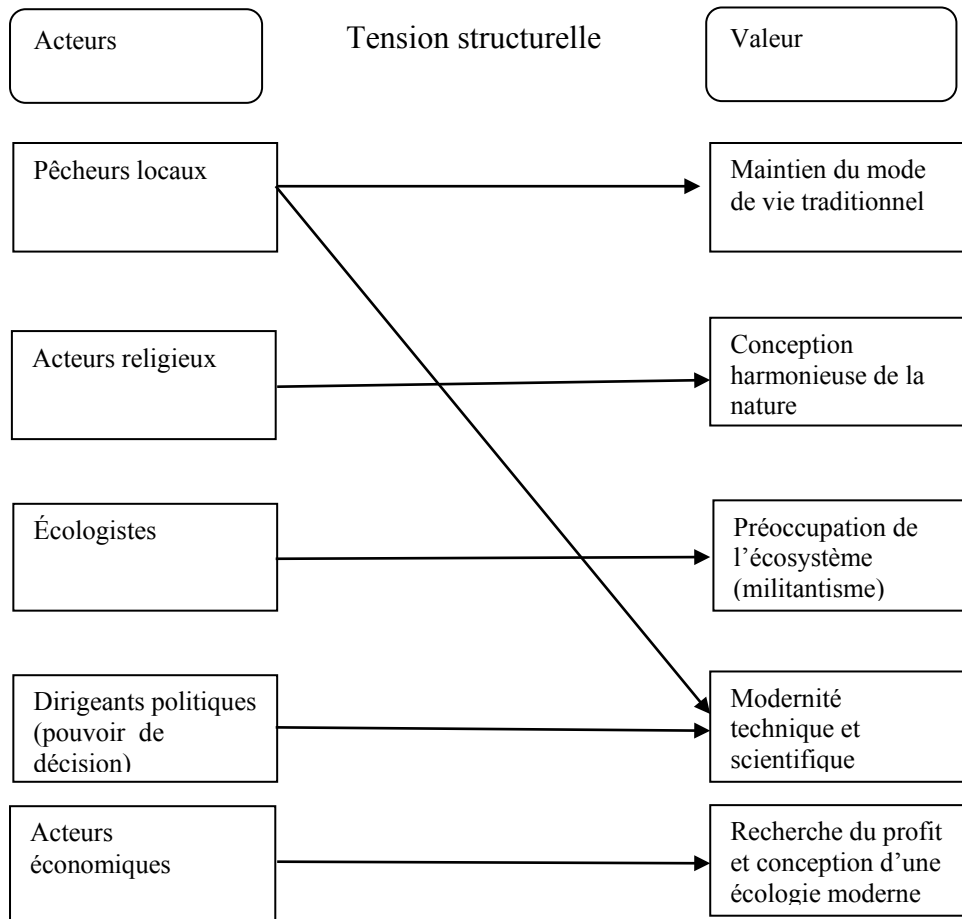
Acteurs

Tension structurelle

Valeur

Pêcheurs locaux

Maintien du mode de vie traditionnel

Acteurs religieux

Conception harmonieuse de la nature

Écologistes

Préoccupation de l'écosystème (militantisme)

Dirigeants politiques (pouvoir de décision)

Modernité technique et scientifique

Acteurs économiques

Recherche du profit et conception d'une écologie moderne